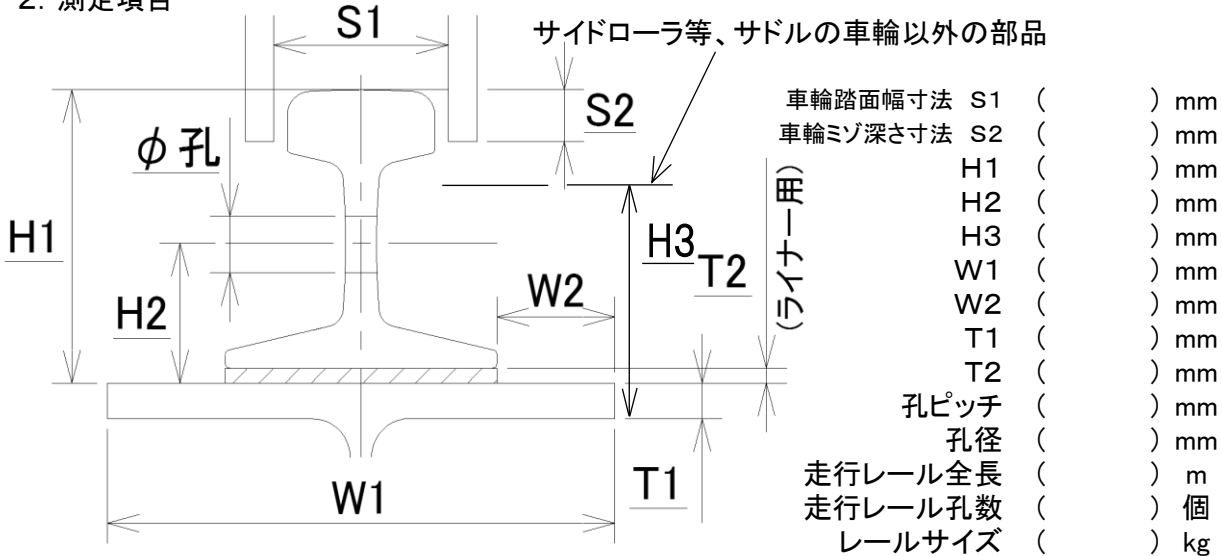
2. 測定項目

S1

サイドローラ等、サドルの車輪以外の部品

S2

φ孔

H1

H2

H3

T2

(ライナー用)

W2

W1

T1

車輪踏面幅寸法 S1 ( ) mm
車輪ミゾ深さ寸法 S2 ( ) mm
H1 ( ) mm
H2 ( ) mm
H3 ( ) mm
W1 ( ) mm
W2 ( ) mm
T1 ( ) mm
T2 ( ) mm
孔ピッチ ( ) mm
孔径 ( ) mm
走行レール全長 ( ) m
走行レール孔数 ( ) 個
レールサイズ ( ) kg